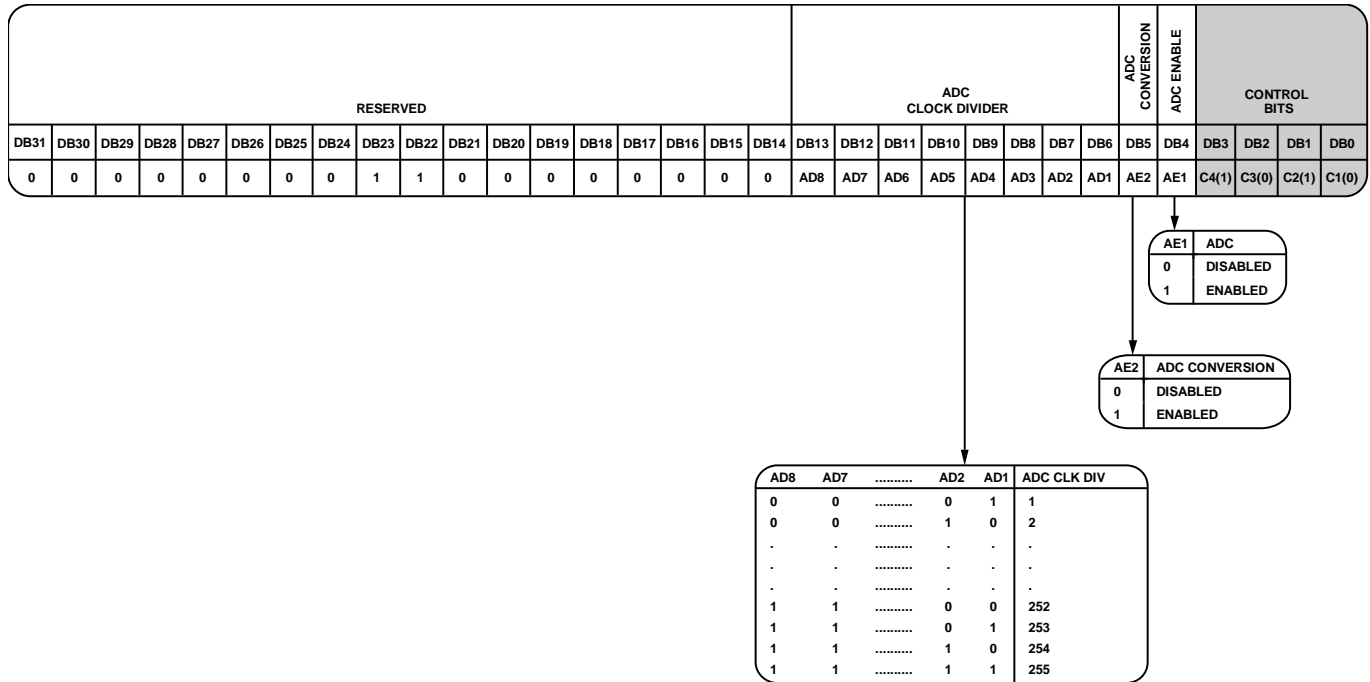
| RESERVED | | | | | | | | | | | | | | | | | | ADC CLOCK DIVIDER | | | | | | | | ADC CONVERSION | ADC ENABLE | CONTROL BITS | | | |
|---|---|---|---|---|---|---|---|---|---|---|---|---|---|---|---|---|---|---|---|---|---|---|---|---|---|---|---|---|---|---|---|
| DB31 | DB30 | DB29 | DB28 | DB27 | DB26 | DB25 | DB24 | DB23 | DB22 | DB21 | DB20 | DB19 | DB18 | DB17 | DB16 | DB15 | DB14 | DB13 | DB12 | DB11 | DB10 | DB9 | DB8 | DB7 | DB6 | DB5 | DB4 | DB3 | DB2 | DB1 | DB0 |
| 0 | 0 | 0 | 0 | 0 | 0 | 0 | 0 | 1 | 1 | 0 | 0 | 0 | 0 | 0 | 0 | 0 | 0 | AD8 | AD7 | AD6 | AD5 | AD4 | AD3 | AD2 | AD1 | AE2 | AE1 | C4(1) | C3(0) | C2(1) | C1(0) |

| AE1 | ADC |
|---|---|
| 0 | DISABLED |
| 1 | ENABLED |

| AE2 | ADC CONVERSION |
|---|---|
| 0 | DISABLED |
| 1 | ENABLED |

| AD8 | AD7 | .......... | AD2 | AD1 | ADC CLK DIV |
|---|---|---|---|---|---|
| 0 | 0 | .......... | 0 | 1 | 1 |
| 0 | 0 | .......... | 1 | 0 | 2 |
| . | . | .......... | . | . | . |
| . | . | .......... | . | . | . |
| . | . | .......... | . | . | . |
| 1 | 1 | .......... | 0 | 0 | 252 |
| 1 | 1 | .......... | 0 | 1 | 253 |
| 1 | 1 | .......... | 1 | 0 | 254 |
| 1 | 1 | .......... | 1 | 1 | 255 |